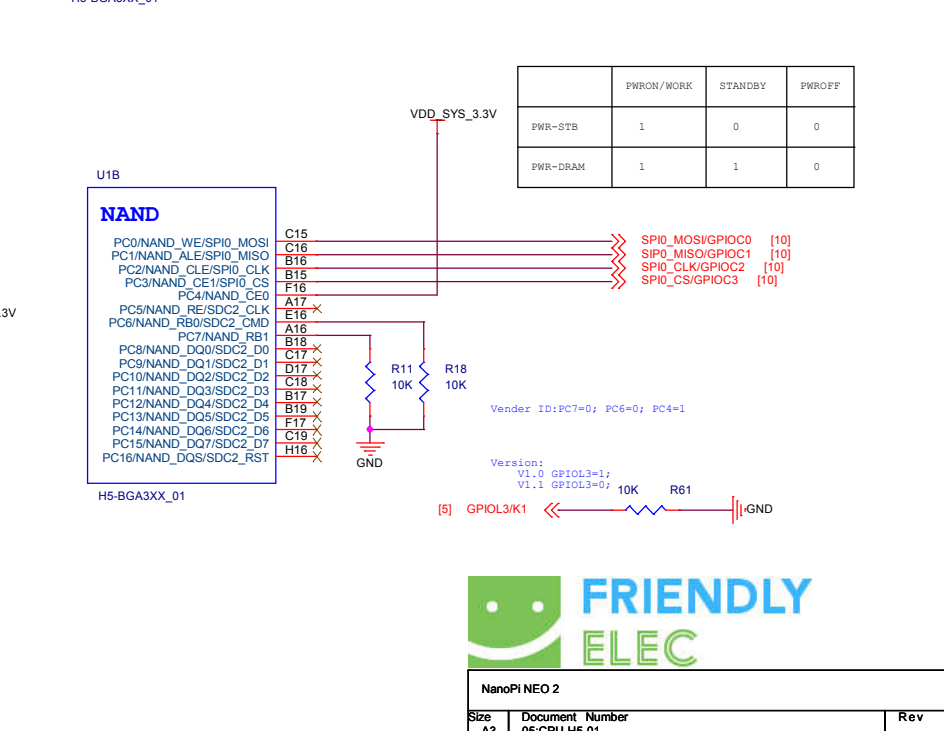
H5-BGA3XX_01

|  | PWRON/WORK | STANDBY | PWROFF |
|---|---|---|---|
| PWR-STB | 1 | 0 | 0 |
| PWR-DRAM | 1 | 1 | 0 |

VDD_SYS_3.3V

U1B

NAND

PC0/NAND_WE/SPI0_MOSI C15
PC1/NAND_ALE/SPI0_MISO C16
PC2/NAND_CLE/SPI0_CLK B16
PC3/NAND_CE1/SPI0_CS B15
PC4/NAND_CE0 F16
PC5/NAND_RE/SDC2_CLK A17
PC6/NAND_RB0/SDC2_CMD E16
PC7/NAND_RB1 A16
PC8/NAND_DQ0/SDC2_D0 B18
PC9/NAND_DQ1/SDC2_D1 C17
PC10/NAND_DQ2/SDC2_D2 D17
PC11/NAND_DQ3/SDC2_D3 C18
PC12/NAND_DQ4/SDC2_D4 B17
PC13/NAND_DQ5/SDC2_D5 B19
PC14/NAND_DQ6/SDC2_D6 F17
PC15/NAND_DQ7/SDC2_D7 C19
PC16/NAND_DQS/SDC2_RST H16

H5-BGA3XX_01

3V

SPI0_MOSI/GPIOC0 [10]
SPI0_MISO/GPIOC1 [10]
SPI0_CLK/GPIOC2 [10]
SPI0_CS/GPIOC3 [10]

R11 10K
R18 10K
GND

Vender ID:PC7=0; PC6=0; PC4=1

Version:
V1.0 GPIOL3=1;
V1.1 GPIOL3=0;

10K R61

[5] GPIOL3/K1

GND

FRIENDLY
ELEC

NanoPi NEO 2

Size Document Number Rev
A3 05:CPU H5-01